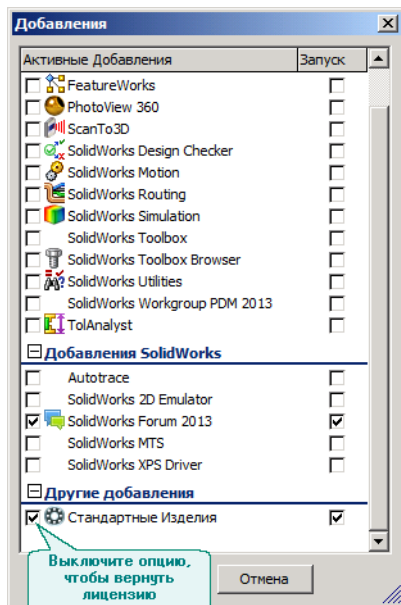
Добавления

| Активные Добавления | Запуск |
|---|---|
| FeatureWorks | |
| PhotoView 360 | |
| ScanTo3D | |
| SolidWorks Design Checker | |
| SolidWorks Motion | |
| SolidWorks Routing | |
| SolidWorks Simulation | |
| SolidWorks Toolbox | |
| SolidWorks Toolbox Browser | |
| SolidWorks Utilities | |
| SolidWorks Workgroup PDM 2013 | |
| TolAnalyst | |

Добавления SolidWorks

| | |
|---|---|
| Autotrace | |
| SolidWorks 2D Emulator | |
| SolidWorks Forum 2013 | |
| SolidWorks MTS | |
| SolidWorks XPS Driver | |

Другие добавления

| | |
|---|---|
| Стандартные Изделия | |

Выключите опцию, чтобы вернуть лицензию

Отмена